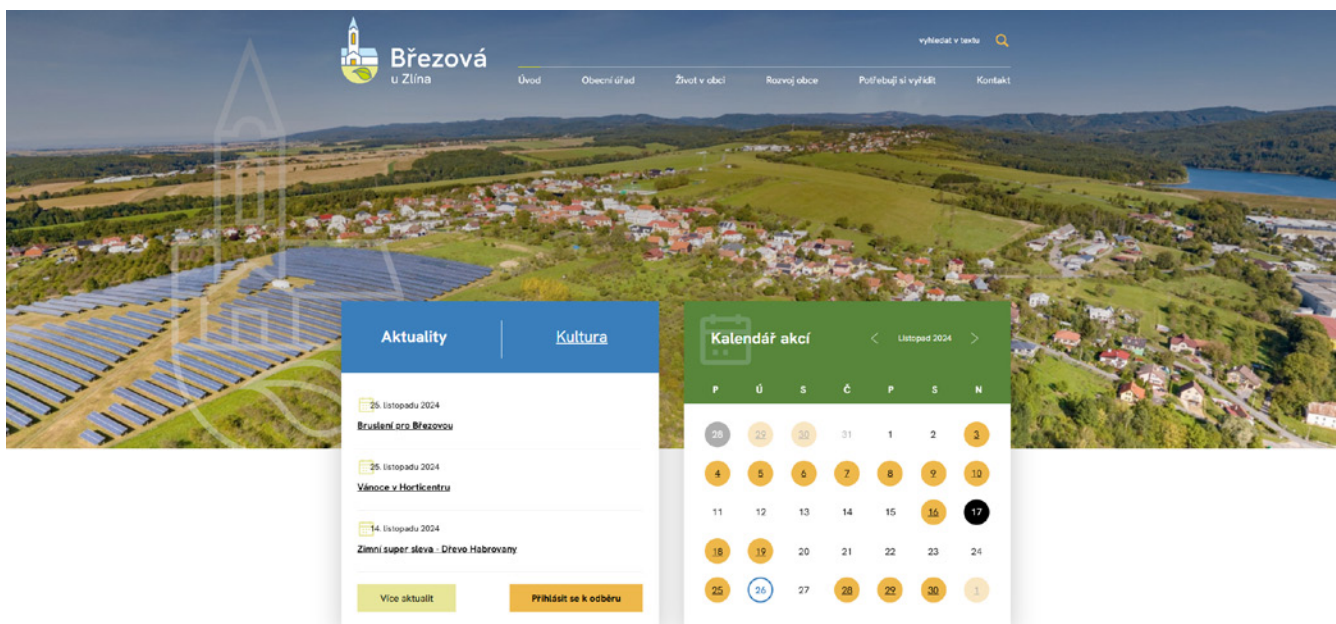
Březová
u Zlína

vyhledat v textu

Úvod Obecní úřad Život v obci Rozvoj obce Potřebuji si vyřídit Kontakt

Aktuality Kultura

26. listopadu 2024
Bruslení pro Březovou

25. listopadu 2024
Vánoce v Horticentru

14. listopadu 2024
Zimní super sleva - Dřevo Habrovany

Více aktualit
Přihlásit se k odběru

Kalendář akcí
Listopad 2024

| P | Ú | S | Č | P | S | N |
|---|---|---|---|---|---|---|
| 28 | 29 | 30 | 31 | 1 | 2 | 3 |
| 4 | 5 | 6 | 7 | 8 | 9 | 10 |
| 11 | 12 | 13 | 14 | 15 | 16 | 17 |
| 18 | 19 | 20 | 21 | 22 | 23 | 24 |
| 25 | 26 | 27 | 28 | 29 | 30 | 1 |